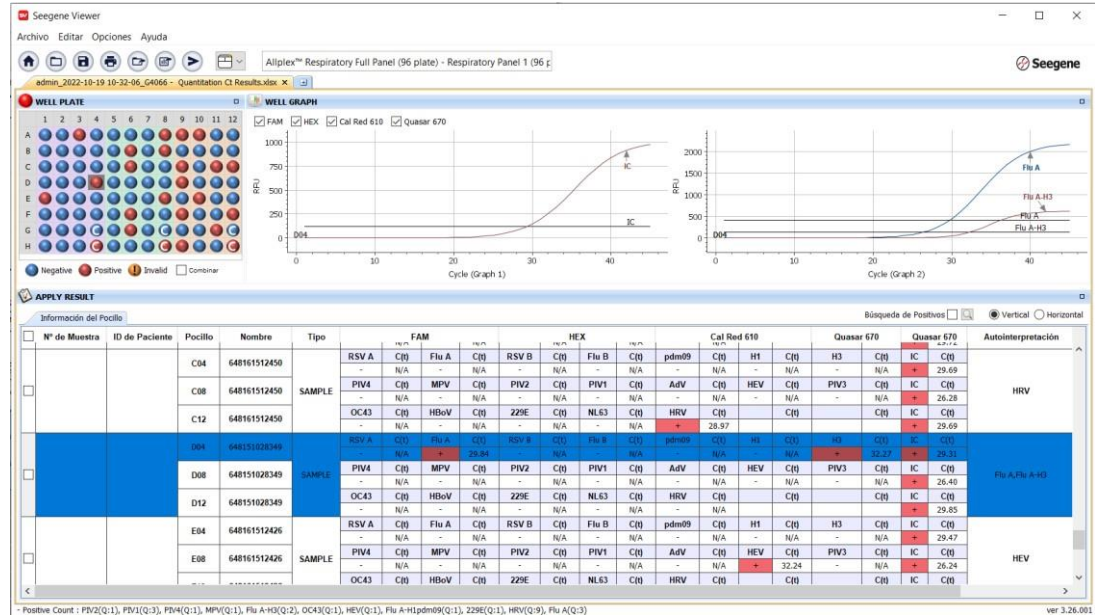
Seegene Viewer

Archivo Editar Opciones Ayuda

Allplex™ Respiratory Full Panel (96 plate) - Respiratory Panel 1 (96 p

Seegene

admin_2022-10-19 10-32-06_G4066 - Quantitation Ct Results.xlsx ×

WELL PLATE

1 2 3 4 5 6 7 8 9 10 11 12

A B C D E F G H

Negative Positive Invalid Combinar

WELL GRAPH

FAM HEX Cal Red 610 Quasar 670

1000 750 500 250 0

RFU

D04

IC

IC

0 10 20 30 40

Cycle (Graph 1)

2000 1500 1000 500 0

RFU

D04

Flu A

Flu A-H3

Flu A

Flu A-H3

0 10 20 30 40

Cycle (Graph 2)

APPLY RESULT

Búsqueda de Positivos Vertical Horizontal

Información del Pocillo

| | Nº de Muestra | ID de Paciente | Pocillo | Nombre | Tipo | FAM | | | | HEX | | | | Cal Red 610 | | | | Quasar 670 | | Quasar 670 | | Autointerpretación |
|---|---|---|---|---|---|---|---|---|---|---|---|---|---|---|---|---|---|---|---|---|---|---|
| | | | C04 | 648161512450 | | RSV A | C(t) | Flu A | C(t) | RSV B | C(t) | Flu B | C(t) | pdm09 | C(t) | H1 | C(t) | H3 | C(t) | IC | C(t) | |
| | | | | | | - | N/A | - | N/A | - | N/A | - | N/A | - | N/A | - | N/A | - | N/A | + | 29.69 | |
| | | | C08 | 648161512450 | SAMPLE | PIV4 | C(t) | MPV | C(t) | PIV2 | C(t) | PIV1 | C(t) | AdV | C(t) | HEV | C(t) | PIV3 | C(t) | IC | C(t) | HRV |
| | | | | | | - | N/A | - | N/A | - | N/A | - | N/A | - | N/A | - | N/A | - | N/A | + | 26.28 | |
| | | | C12 | 648161512450 | | OC43 | C(t) | HBoV | C(t) | 229E | C(t) | NL63 | C(t) | HRV | C(t) | | C(t) | | C(t) | IC | C(t) | |
| | | | | | | - | N/A | - | N/A | - | N/A | - | N/A | + | 28.97 | | | | | + | 29.69 | |
| | | | D04 | 648151028349 | | RSV A | C(t) | Flu A | C(t) | RSV B | C(t) | Flu B | C(t) | pdm09 | C(t) | H1 | C(t) | H3 | C(t) | IC | C(t) | |
| | | | | | | - | N/A | + | 29.84 | - | N/A | - | N/A | - | N/A | - | N/A | + | 32.27 | + | 29.31 | |
| | | | D08 | 648151028349 | SAMPLE | PIV4 | C(t) | MPV | C(t) | PIV2 | C(t) | PIV1 | C(t) | AdV | C(t) | HEV | C(t) | PIV3 | C(t) | IC | C(t) | Flu A,Flu A-H3 |
| | | | | | | - | N/A | - | N/A | - | N/A | - | N/A | - | N/A | - | N/A | - | N/A | + | 26.40 | |
| | | | D12 | 648151028349 | | OC43 | C(t) | HBoV | C(t) | 229E | C(t) | NL63 | C(t) | HRV | C(t) | | C(t) | | C(t) | IC | C(t) | |
| | | | | | | - | N/A | - | N/A | - | N/A | - | N/A | - | N/A | | | | | + | 29.85 | |
| | | | E04 | 648161512426 | | RSV A | C(t) | Flu A | C(t) | RSV B | C(t) | Flu B | C(t) | pdm09 | C(t) | H1 | C(t) | H3 | C(t) | IC | C(t) | |
| | | | | | | - | N/A | - | N/A | - | N/A | - | N/A | - | N/A | - | N/A | - | N/A | + | 29.47 | |
| | | | E08 | 648161512426 | SAMPLE | PIV4 | C(t) | MPV | C(t) | PIV2 | C(t) | PIV1 | C(t) | AdV | C(t) | HEV | C(t) | PIV3 | C(t) | IC | C(t) | HEV |
| | | | | | | - | N/A | - | N/A | - | N/A | - | N/A | - | N/A | + | 32.24 | - | N/A | + | 26.24 | |
| | | | | | | OC43 | C(t) | HBoV | C(t) | 229E | C(t) | NL63 | C(t) | HRV | C(t) | | C(t) | | C(t) | IC | C(t) | |

- Positive Count : PIV2(Q:1), PIV1(Q:3), PIV4(Q:1), MPV(Q:1), Flu A-H3(Q:2), OC43(Q:1), HEV(Q:1), Flu A-H1pdm09(Q:1), 229E(Q:1), HRV(Q:9), Flu A(Q:3)

ver 3.26.001